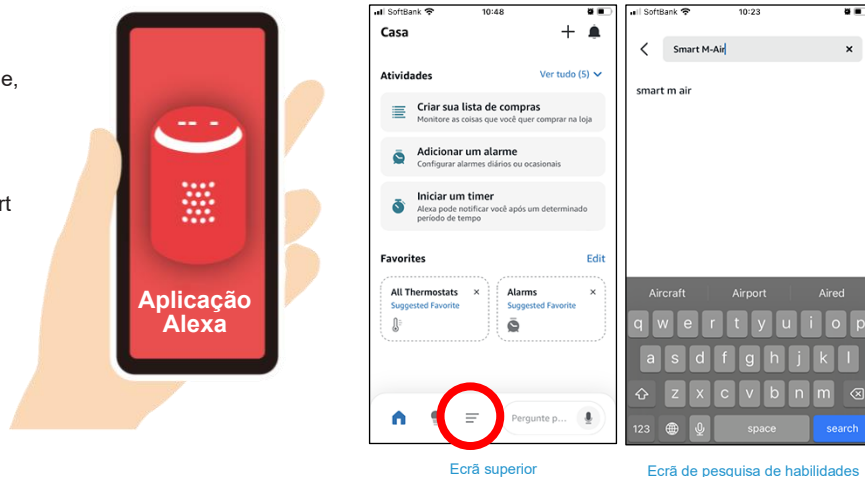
e,

rt

Aplicação Alexa

SoftBank 10:48

Casa

Atividades

Ver tudo (5)

Criar sua lista de compras
Monitore as coisas que você quer comprar na loja

Adicionar um alarme
Configurar alarmes diários ou ocasionais

Iniciar um timer
Alexa pode notificar você após um determinado período de tempo

Favorites

Edit

All Thermostats
Suggested Favorite

Alarms
Suggested Favorite

Pergunte p...

Ecrã superior

SoftBank 10:23

Smart M-Air

smart m air

Aircraft Airport Aired

q w e r t y u i o p
a s d f g h j k l
z x c v b n m
123 space search

Ecrã de pesquisa de habilidades